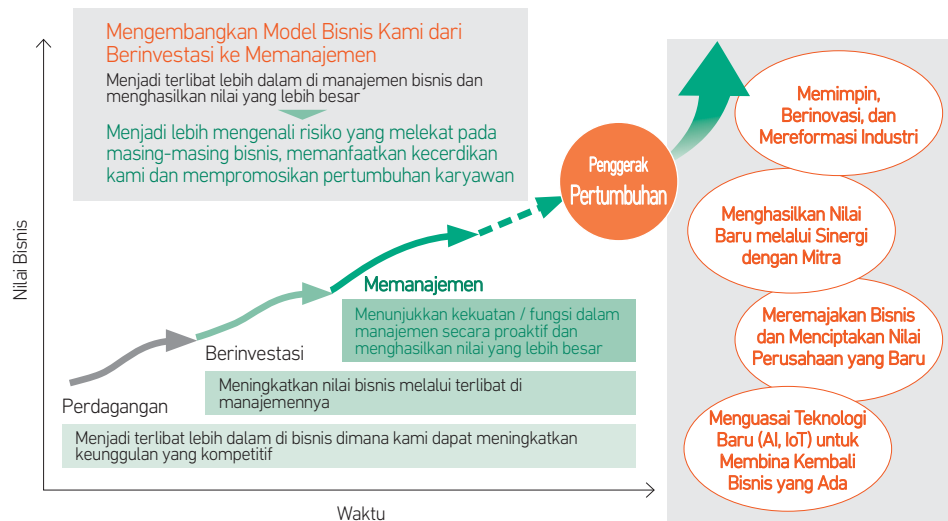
Mengembangkan Model Bisnis Kami dari Berinvestasi ke Memanajemen

Menjadi terlibat lebih dalam di manajemen bisnis dan menghasilkan nilai yang lebih besar

Menjadi lebih mengenali risiko yang melekat pada masing-masing bisnis, memanfaatkan kecerdikan kami dan mempromosikan pertumbuhan karyawan

Nilai Bisnis

Penggerak Pertumbuhan

Memimpin, Berinovasi, dan Mereformasi Industri

Menghasilkan Nilai Baru melalui Sinergi dengan Mitra

Meremajakan Bisnis dan Menciptakan Nilai Perusahaan yang Baru

Menguasai Teknologi Baru (AI, IoT) untuk Membina Kembali Bisnis yang Ada

Memanajemen

Menunjukkan kekuatan / fungsi dalam manajemen secara proaktif dan menghasilkan nilai yang lebih besar

Berinvestasi

Meningkatkan nilai bisnis melalui terlibat di manajemennya

Perdagangan

Menjadi terlibat lebih dalam di bisnis dimana kami dapat meningkatkan keunggulan yang kompetitif

Waktu